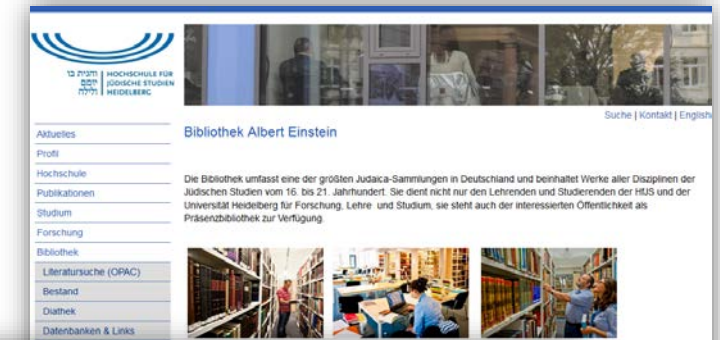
הבית בר יוסף הלוי | HOCHSCHULE FÜR JÜDISCHE STUDIEN HEIDELBERG

Suche | Kontakt | English

Aktuelles
Profil
Hochschule
Publikationen
Studium
Forschung
Bibliothek
Literatursuche (OPAC)
Bestand
Diathek
Datenbanken & Links

Bibliothek Albert Einstein

Die Bibliothek umfasst eine der größten Judaica-Sammlungen in Deutschland und beinhaltet Werke aller Disziplinen der Jüdischen Studien vom 16. bis 21. Jahrhundert. Sie dient nicht nur den Lehrenden und Studierenden der HfJS und der Universität Heidelberg für Forschung, Lehre und Studium, sie steht auch der interessierten Öffentlichkeit als Präsenzbibliothek zur Verfügung.